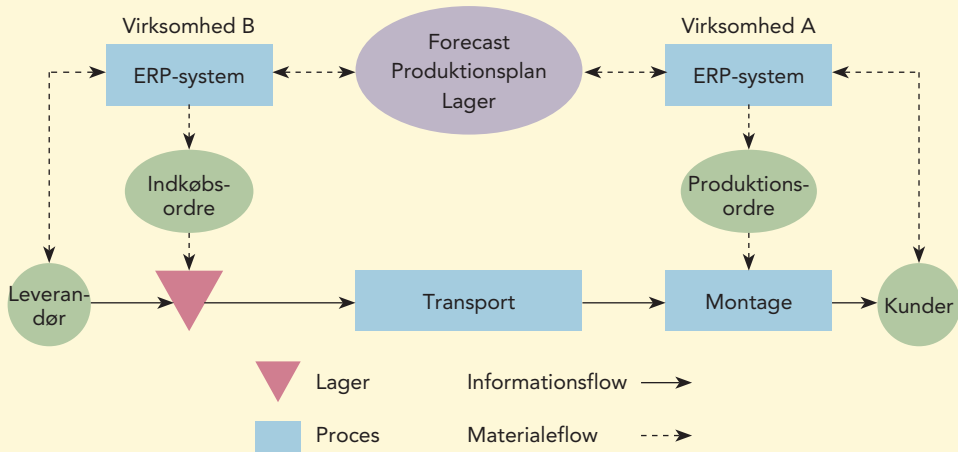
Virksomhed B

Forecast
Produktionsplan
Lager

Virksomhed A

ERP-system

ERP-system

Indkøbsordre

Produktionsordre

Leverandør

Transport

Montage

Kunder

Lager

Informationsflow

Proces

Materialeflow